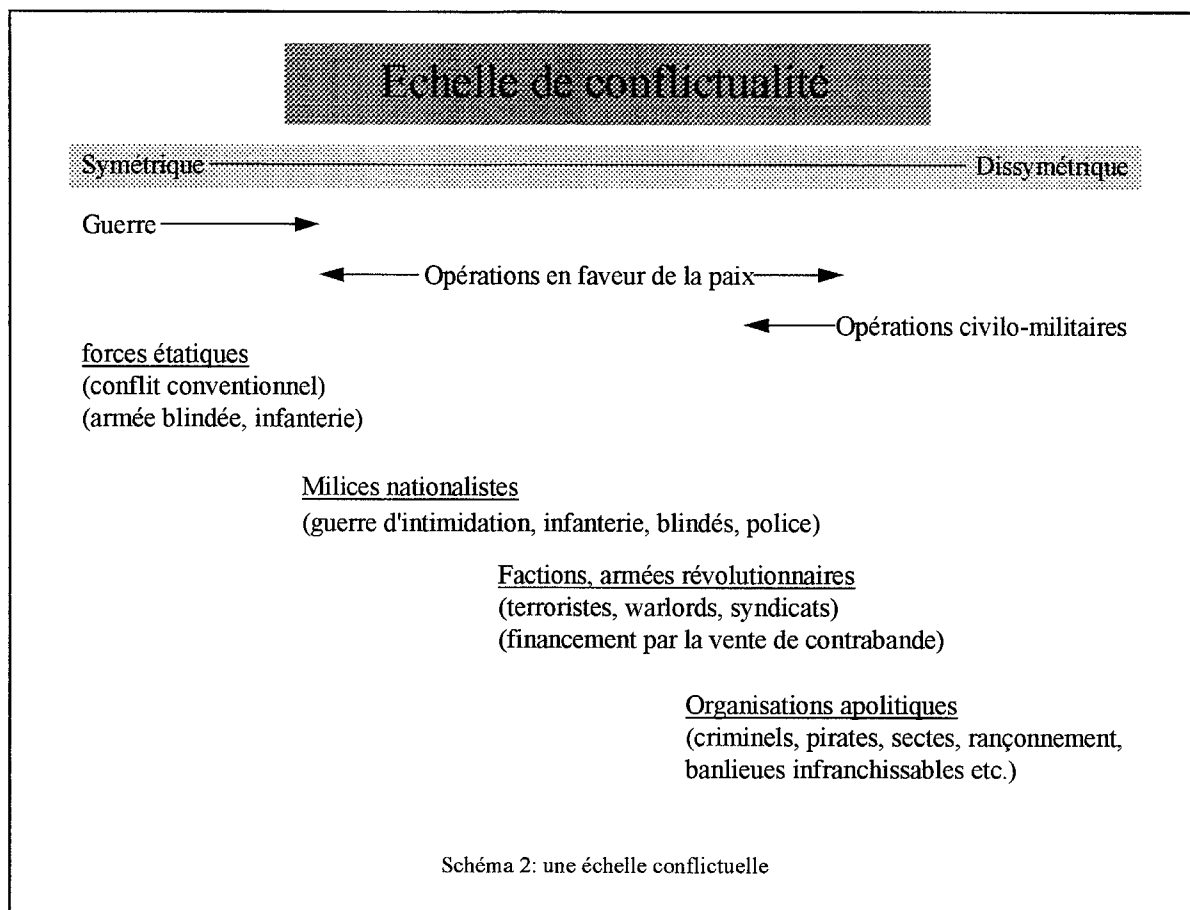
Echelle de conflictualité

Symétrique Dissymétrique

Guerre

Opérations en faveur de la paix

Opérations civilo-militaires

forces étatiques
(conflit conventionnel)
(armée blindée, infanterie)

Milices nationalistes
(guerre d'intimidation, infanterie, blindés, police)

Factions, armées révolutionnaires
(terroristes, warlords, syndicats)
(financement par la vente de contrabande)

Organisations apolitiques
(criminels, pirates, sectes, rançonnement, banlieues infranchissables etc.)

Schéma 2: une échelle conflictuelle